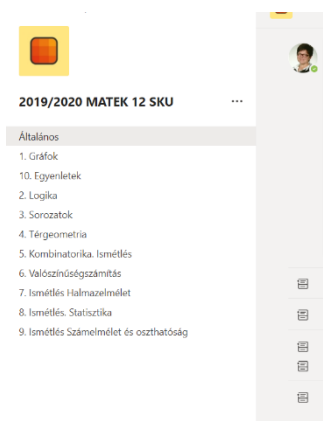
2019/2020 MATEK 12 SKU ···

Általános
1. Gráfok
10. Egyenletek
2. Logika
3. Sorozatok
4. Térgeometria
5. Kombinatorika. Ismétlés
6. Valószínűségszámítás
7. Ismétlés Halmazelmélet
8. Ismétlés. Statisztika
9. Ismétlés Számelmélet és oszthatóság